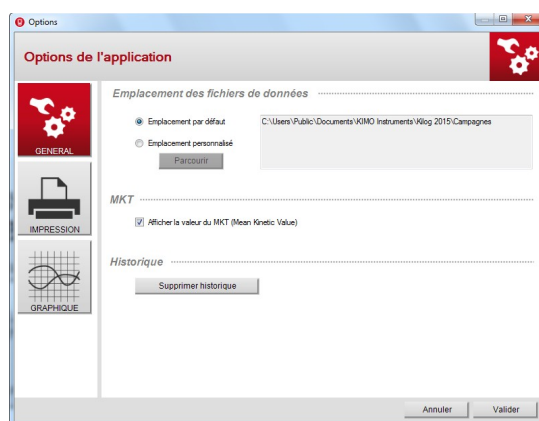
Options

Options de l'application

GENERAL

IMPRESSION

GRAPHIQUE

Emplacement des fichiers de données

Emplacement par défaut

Emplacement personnalisé

Parcourir

C:\Users\Public\Documents\KIMO Instruments\Kilog 2015\Campagnes

MKT

Afficher la valeur du MKT (Mean Kinetic Value)

Historique

Supprimer historique

Annuler

Valider